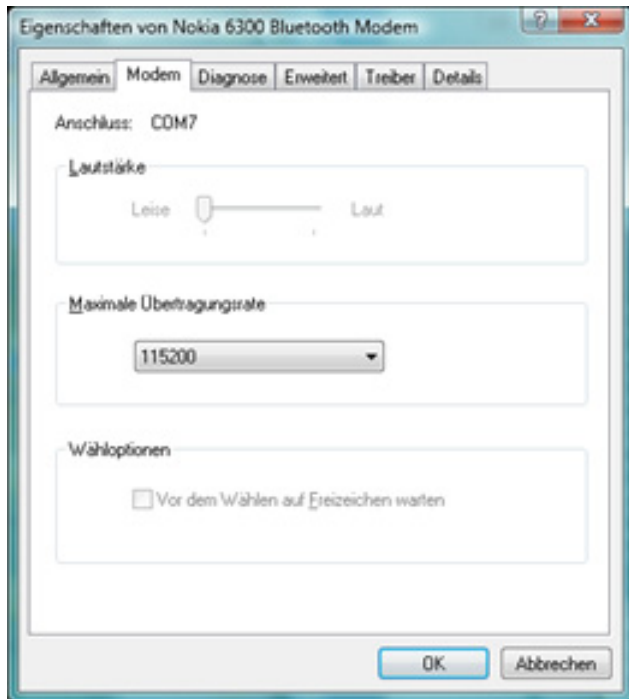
Eigenschaften von Nokia 6300 Bluetooth Modem

Allgemein | Modem | Diagnose | Erweitert | Treiber | Details

Anschluss: COM7

Lautstärke

Leise Laut

Maximale Übertragungsrate

115200

Wähloptionen

Vor dem Wählen auf Freizeichen warten

OK

Abbrechen